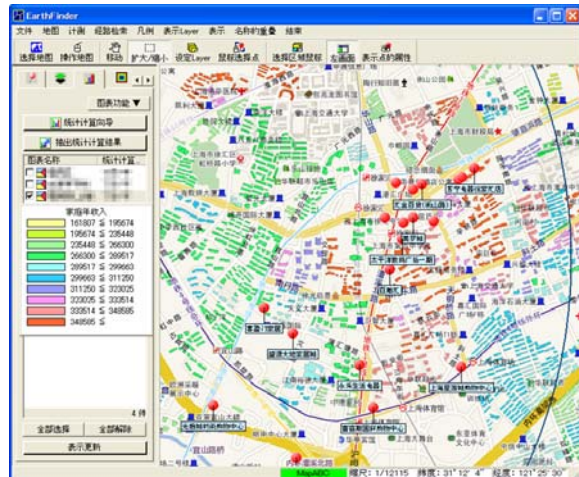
EarthFinder

文件 地图 计测 经验检索 凡例 表示Layer 表示 名称的重叠 结束

选择地图 操作地图 移动 扩大/缩小 设定Layer 鼠标选择点 选择区域鼠标 大画面 表示点的属性

图表功能 ▼

统计计算向导

输出统计计算结果

图表名称 统计计算

家庭年收入

161807 ≦ 195674
195674 ≦ 235448
235448 ≦ 266300
266300 ≦ 289517
289517 ≦ 299663
299663 ≦ 311250
311250 ≦ 323025
323025 ≦ 333514
333514 ≦ 348595
348595 ≦

4 件

全部选择 全部解除

表示更新

MapABC 缩尺: 1/12115 纬度: 31° 12' 4" 经度: 121° 25' 30"